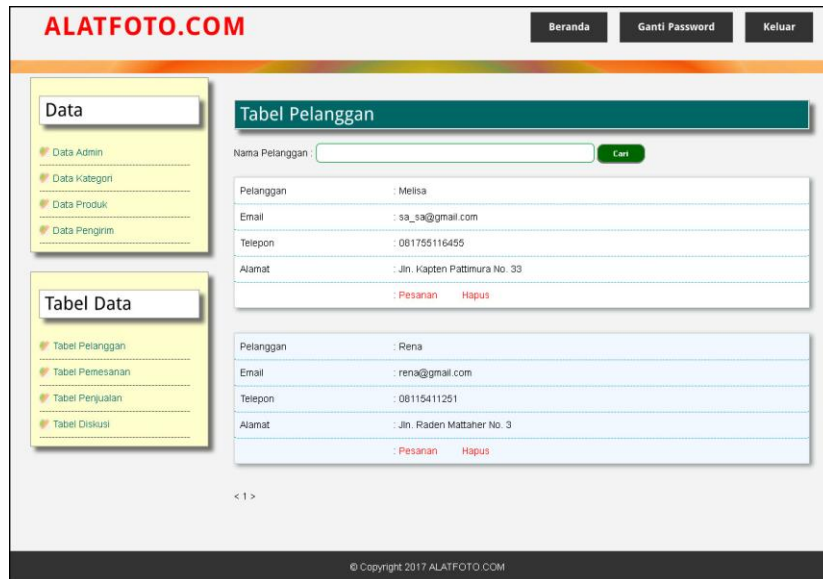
ALATFOTO.COM

Beranda | Ganti Password | Keluar

Data

Data Admin
Data Kategori
Data Produk
Data Pengirim

Tabel Data

Tabel Pelanggan
Tabel Pemesanan
Tabel Penjualan
Tabel Diskusi

Tabel Pelanggan

Nama Pelanggan : Cari

| | |
|---|---|
| Pelanggan | : Melisa |
| Email | : sa_sa@gmail.com |
| Telepon | : 081755116455 |
| Alamat | : Jln. Kapten Pattimura No. 33 |
| | : Pesanan Hapus |

| | |
|---|---|
| Pelanggan | : Rena |
| Email | : rena@gmail.com |
| Telepon | : 08115411251 |
| Alamat | : Jln. Raden Mattaher No. 3 |
| | : Pesanan Hapus |

< 1 >

© Copyright 2017 ALATFOTO.COM